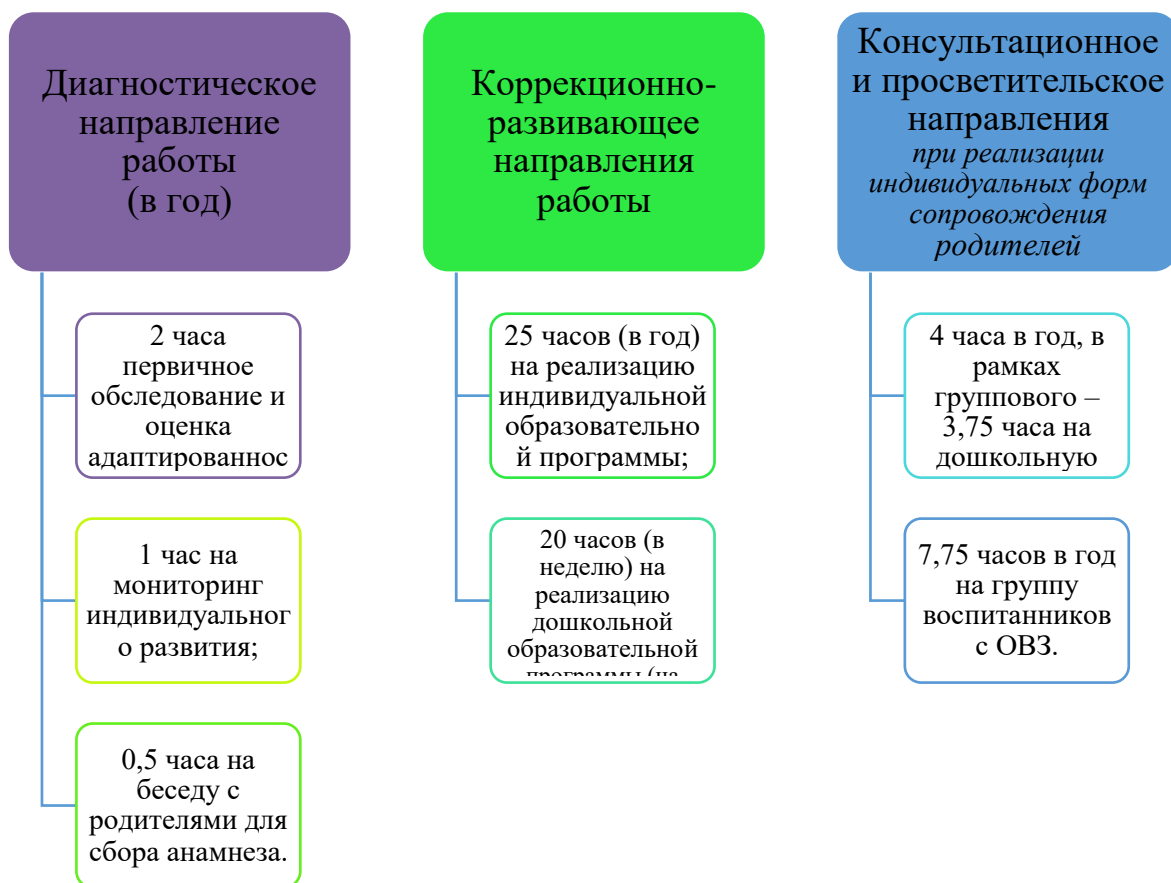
Диагностическое направление работы (в год)

2 часа первичное обследование и оценка адаптированнос

1 час на мониторинг индивидуального развития;

0,5 часа на беседу с родителями для сбора анамнеза.

Коррекционно-развивающее направления работы

25 часов (в год) на реализацию индивидуальной образовательной программы;

20 часов (в неделю) на реализацию дошкольной образовательной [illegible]

Консультационное и просветительское направления *при реализации индивидуальных форм сопровождения родителей*

4 часа в год, в рамках группового – 3,75 часа на дошкольную

7,75 часов в год на группу воспитанников с ОВЗ.